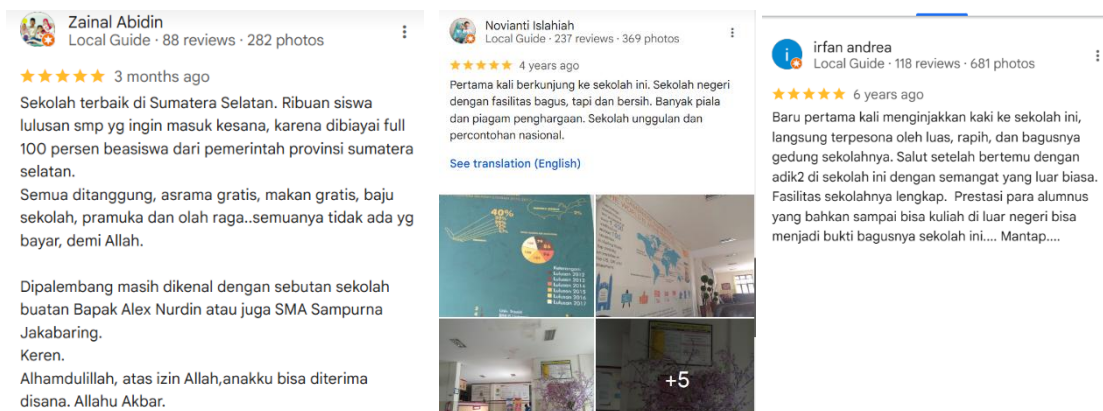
Zainal Abidin
Local Guide · 88 reviews · 282 photos

★★★★★ 3 months ago

Sekolah terbaik di Sumatera Selatan. Ribuan siswa lulusan smp yg ingin masuk kesana, karena dibiayai full 100 persen beasiswa dari pemerintah provinsi sumatera selatan.
Semua ditanggung, asrama gratis, makan gratis, baju sekolah, pramuka dan olah raga..semuanya tidak ada yg bayar, demi Allah.

Dipalembang masih dikenal dengan sebutan sekolah buatan Bapak Alex Nurdin atau juga SMA Sampurna Jakabaring.
Keren.
Alhamdulillah, atas izin Allah,anakku bisa diterima disana. Allahu Akbar.

Novianti Islahiah
Local Guide · 237 reviews · 369 photos

★★★★★ 4 years ago

Pertama kali berkunjung ke sekolah ini. Sekolah negeri dengan fasilitas bagus, tapi dan bersih. Banyak piala dan piagam penghargaan. Sekolah unggulan dan percontohan nasional.

See translation (English)

40%

+5

irfan andrea
Local Guide · 118 reviews · 681 photos

★★★★★ 6 years ago

Baru pertama kali menginjakkan kaki ke sekolah ini, langsung terpesona oleh luas, rapih, dan bagusnya gedung sekolahnya. Salut setelah bertemu dengan adik2 di sekolah ini dengan semangat yang luar biasa. Fasilitas sekolahnya lengkap. Prestasi para alumnus yang bahkan sampai bisa kuliah di luar negeri bisa menjadi bukti bagusnya sekolah ini.... Mantap....